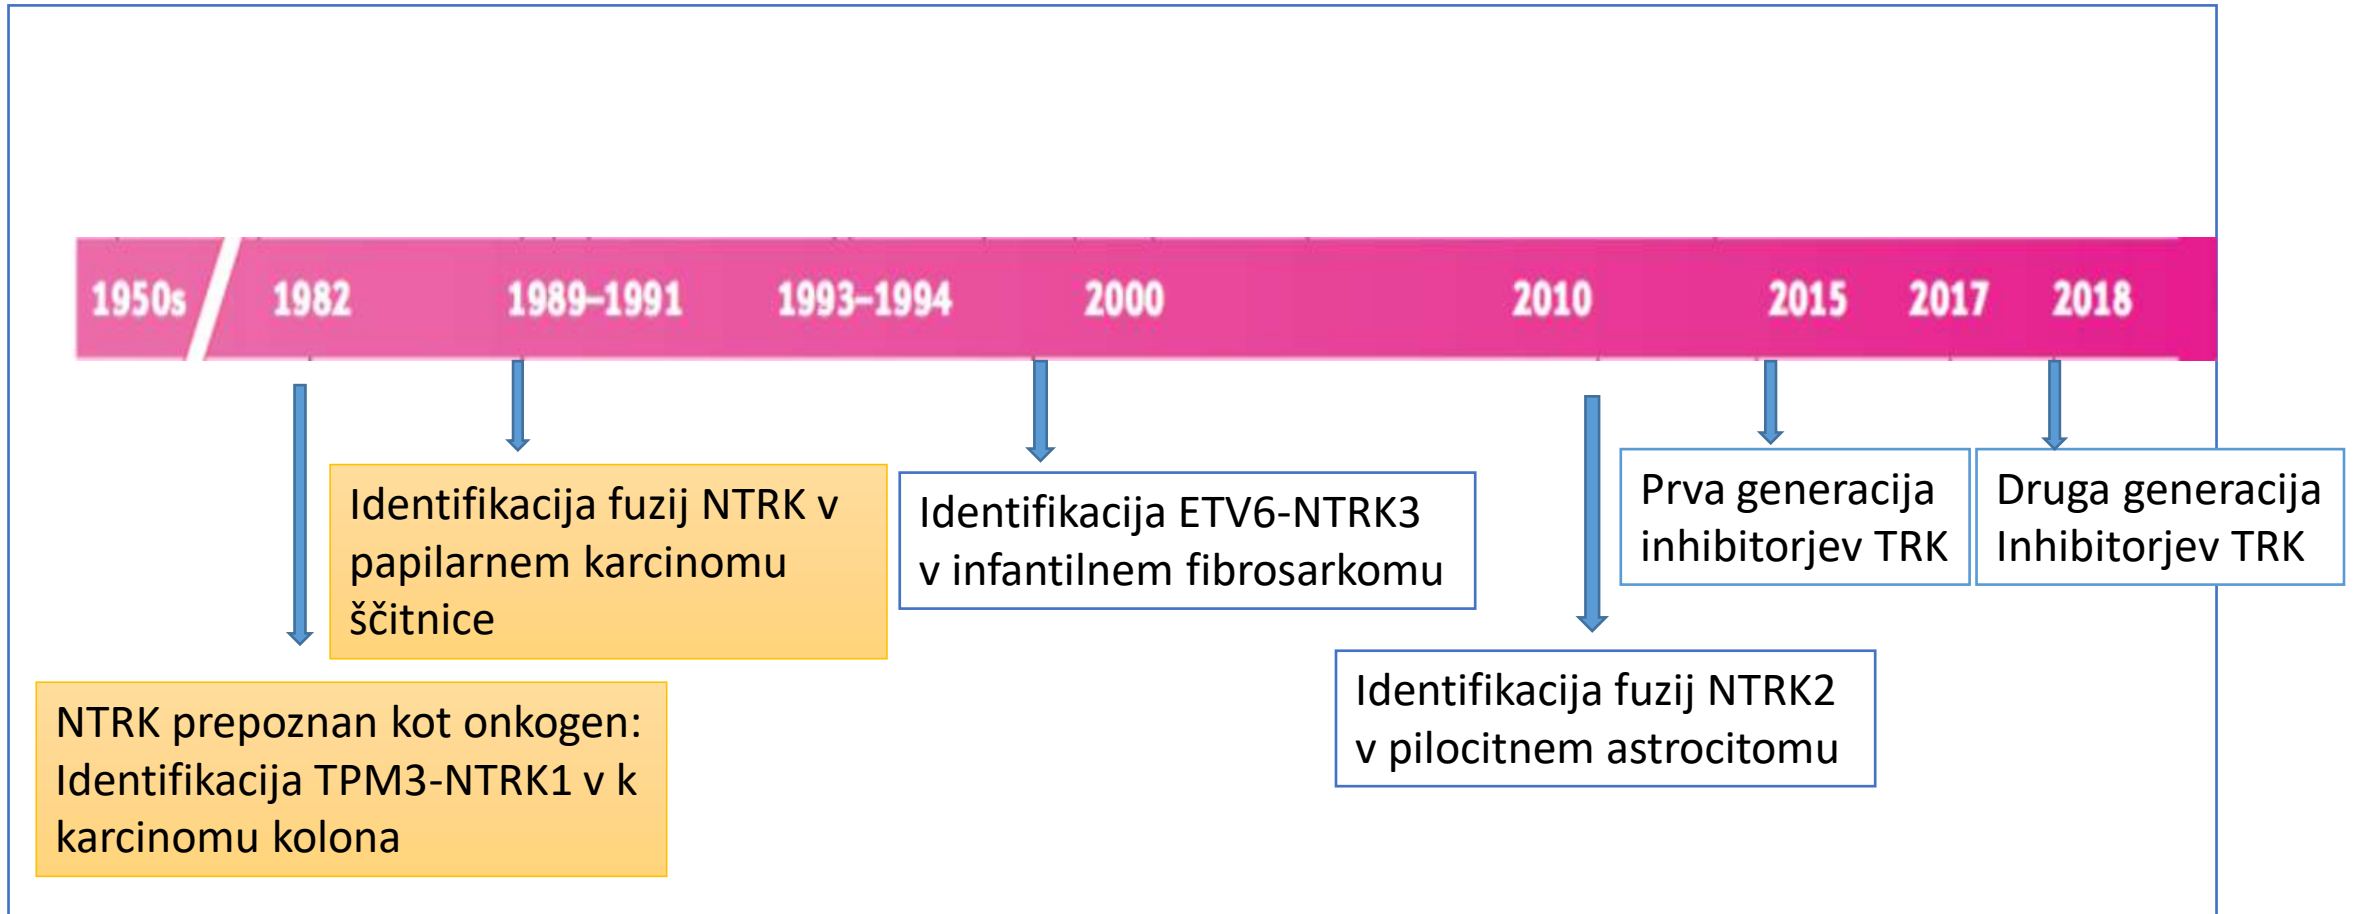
1950s 1982 1989–1991 1993–1994 2000 2010 2015 2017 2018

Identifikacija fuzij NTRK v papilarnem karcinomu ščitnice

Identifikacija ETV6-NTRK3 v infantilnem fibrosarkomu

Prva generacija inhibitorjev TRK

Druga generacija Inhibitorjev TRK

NTRK prepoznan kot onkogen: Identifikacija TPM3-NTRK1 v k karcinomu kolona

Identifikacija fuzij NTRK2 v pilocitnem astrocitomu